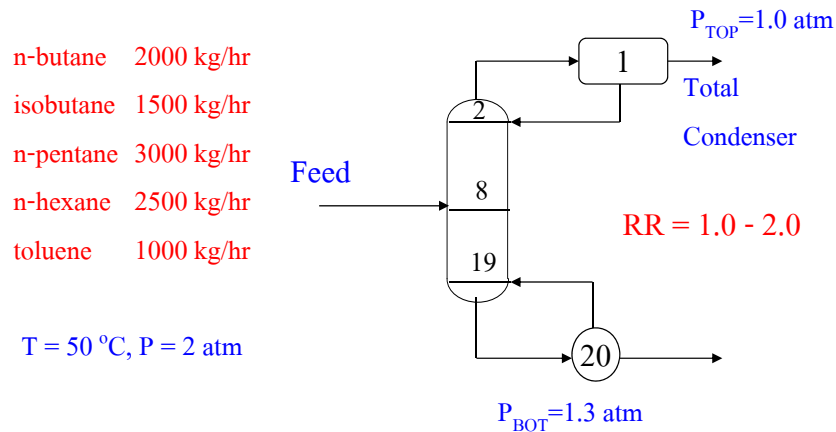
n-butane 2000 kg/hr
isobutane 1500 kg/hr
n-pentane 3000 kg/hr
n-hexane 2500 kg/hr
toluene 1000 kg/hr

$T = 50\ ^{o}C$, P = 2 atm

Feed

$P_{TOP}$=1.0 atm

1

Total Condenser

2

8

19

RR = 1.0 - 2.0

20

$P_{BOT}$=1.3 atm